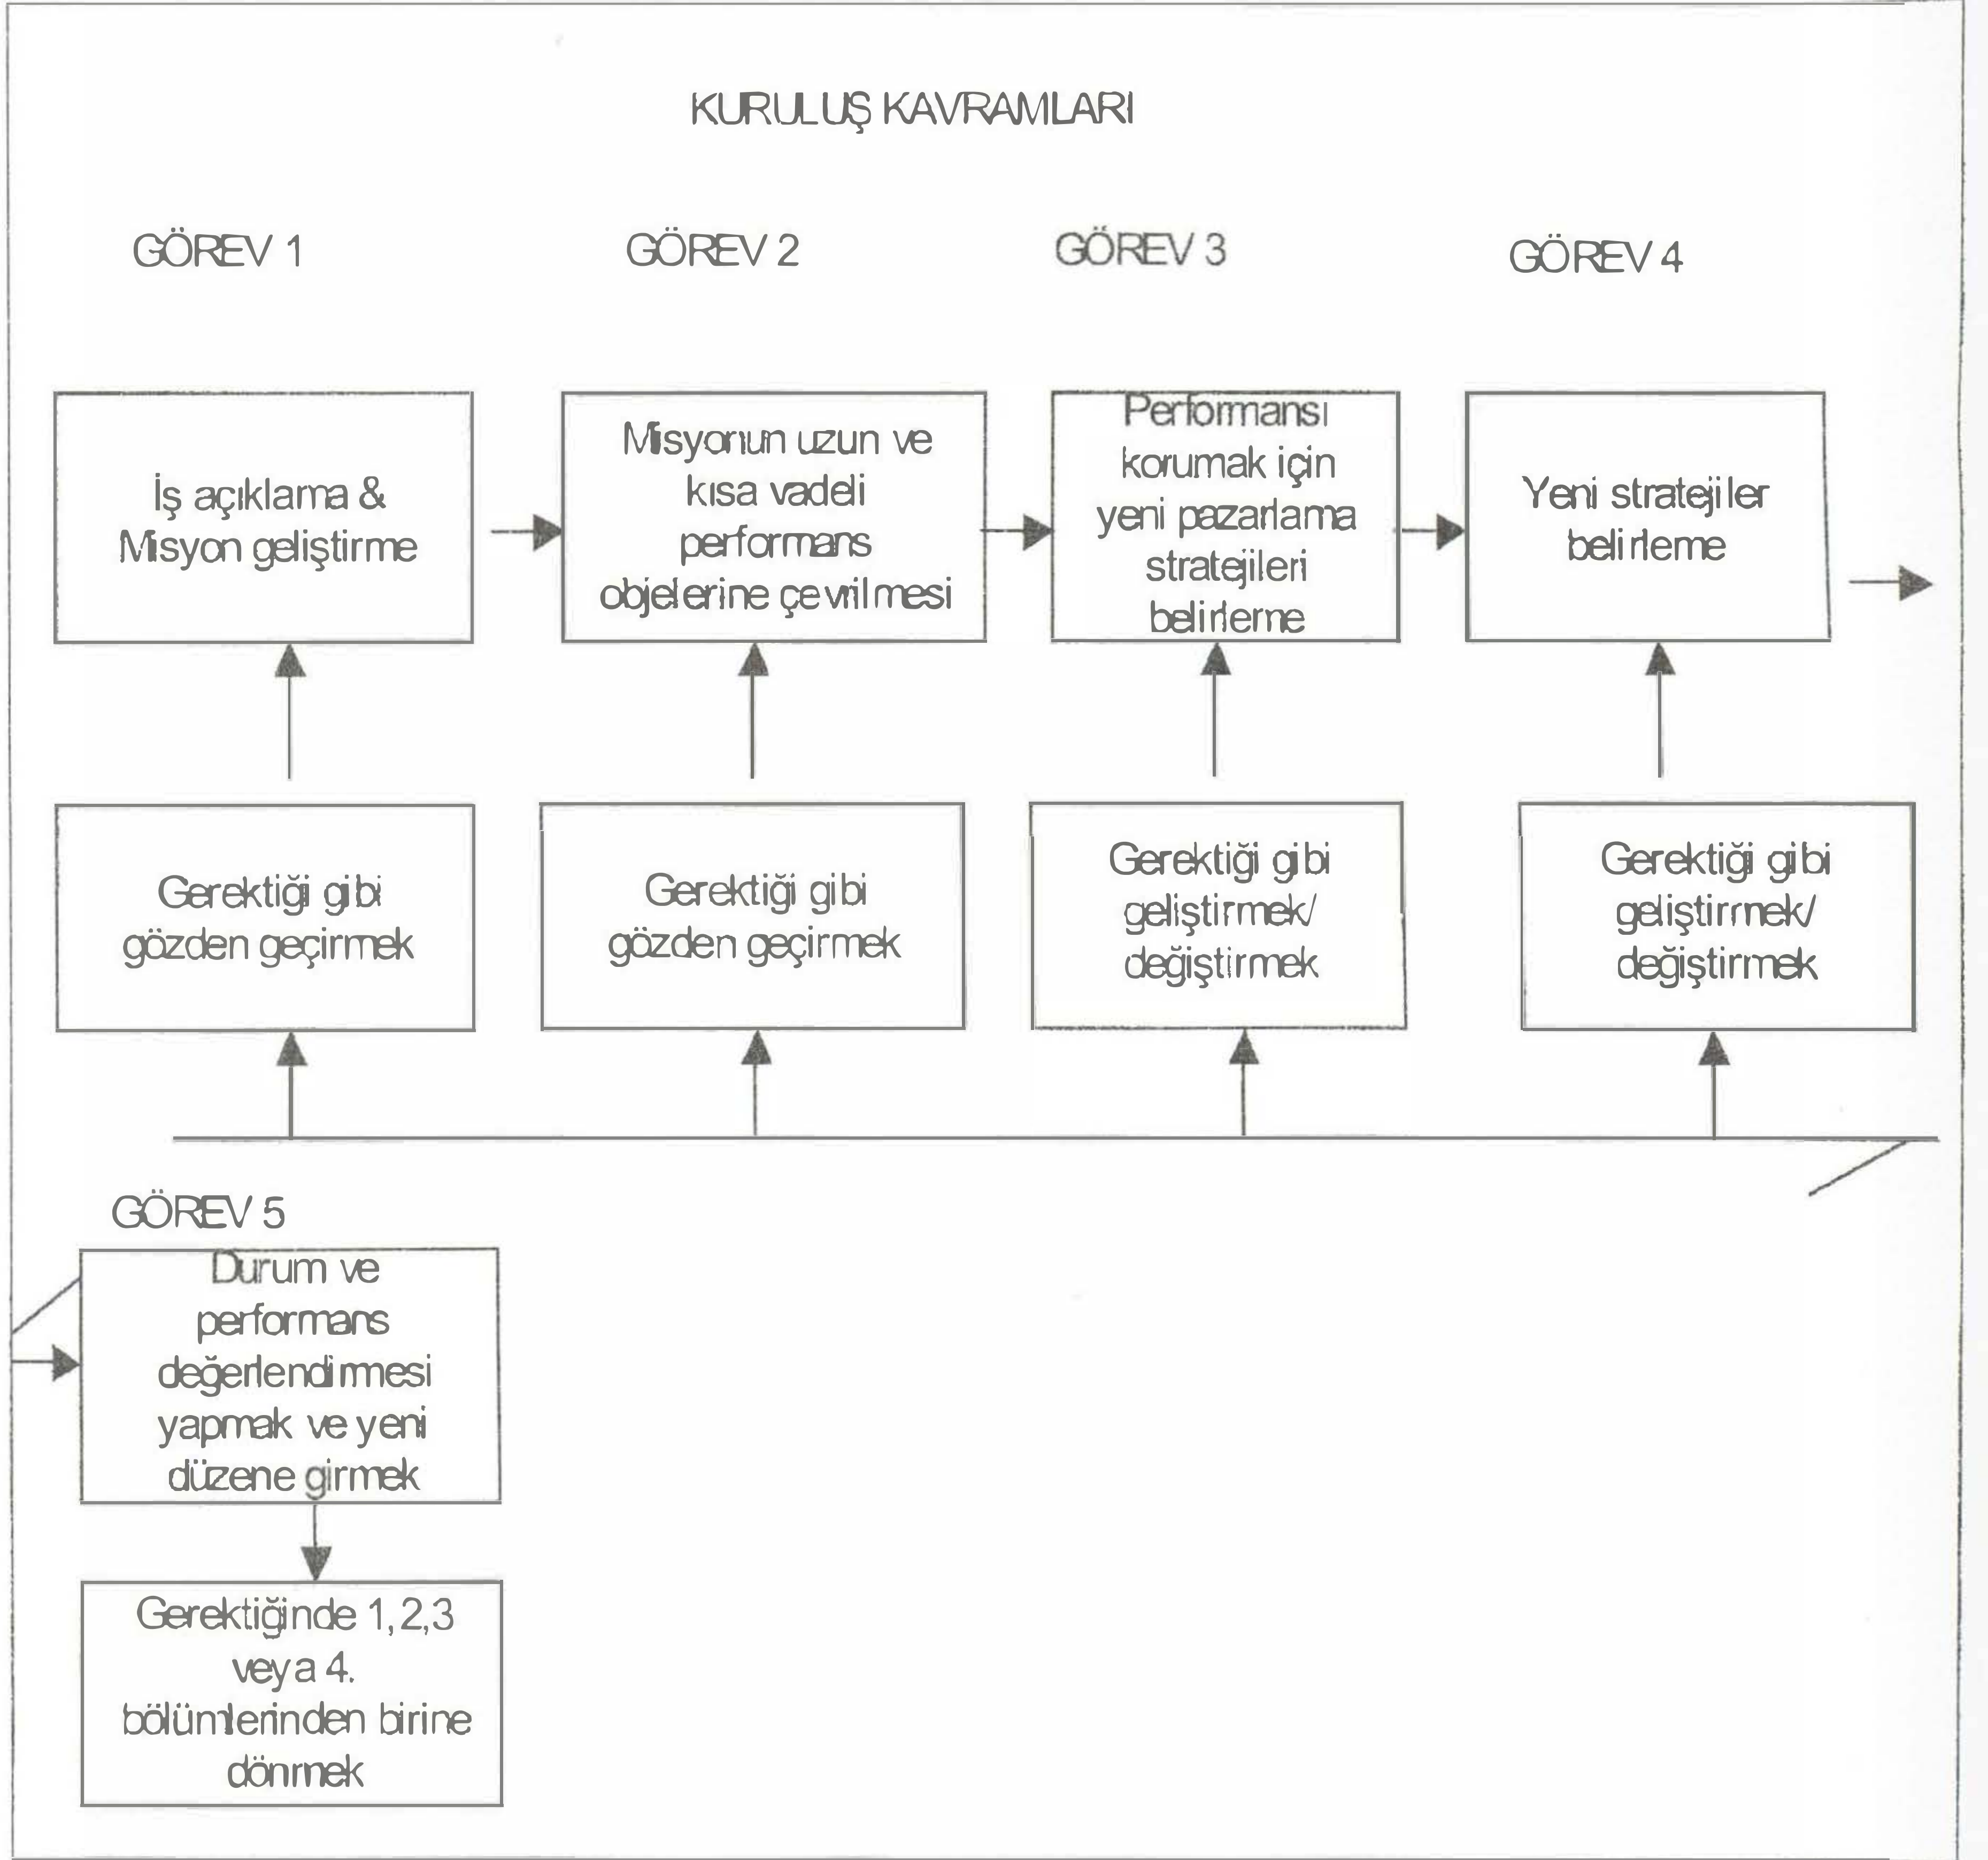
KURULUŞ KAVRAMLARI

GÖREV 1

GÖREV 2

GÖREV 3

GÖREV 4

İş açıklama & Misyon geliştirme

Misyonun uzun ve kısa vadeli performans objelerine çevrilmesi

Performansı korumak için yeni pazarlama stratejileri belirleme

Yeni stratejiler belirleme

Gerektiği gibi gözden geçirmek

Gerektiği gibi gözden geçirmek

Gerektiği gibi geliştirmek/ değiştirmek

Gerektiği gibi geliştirmek/ değiştirmek

GÖREV 5

Durum ve performans değerlendirmesi yapmak ve yeni düzene girmek

Gerektiğinde 1,2,3 veya 4. bölümlerinden birine dönmek